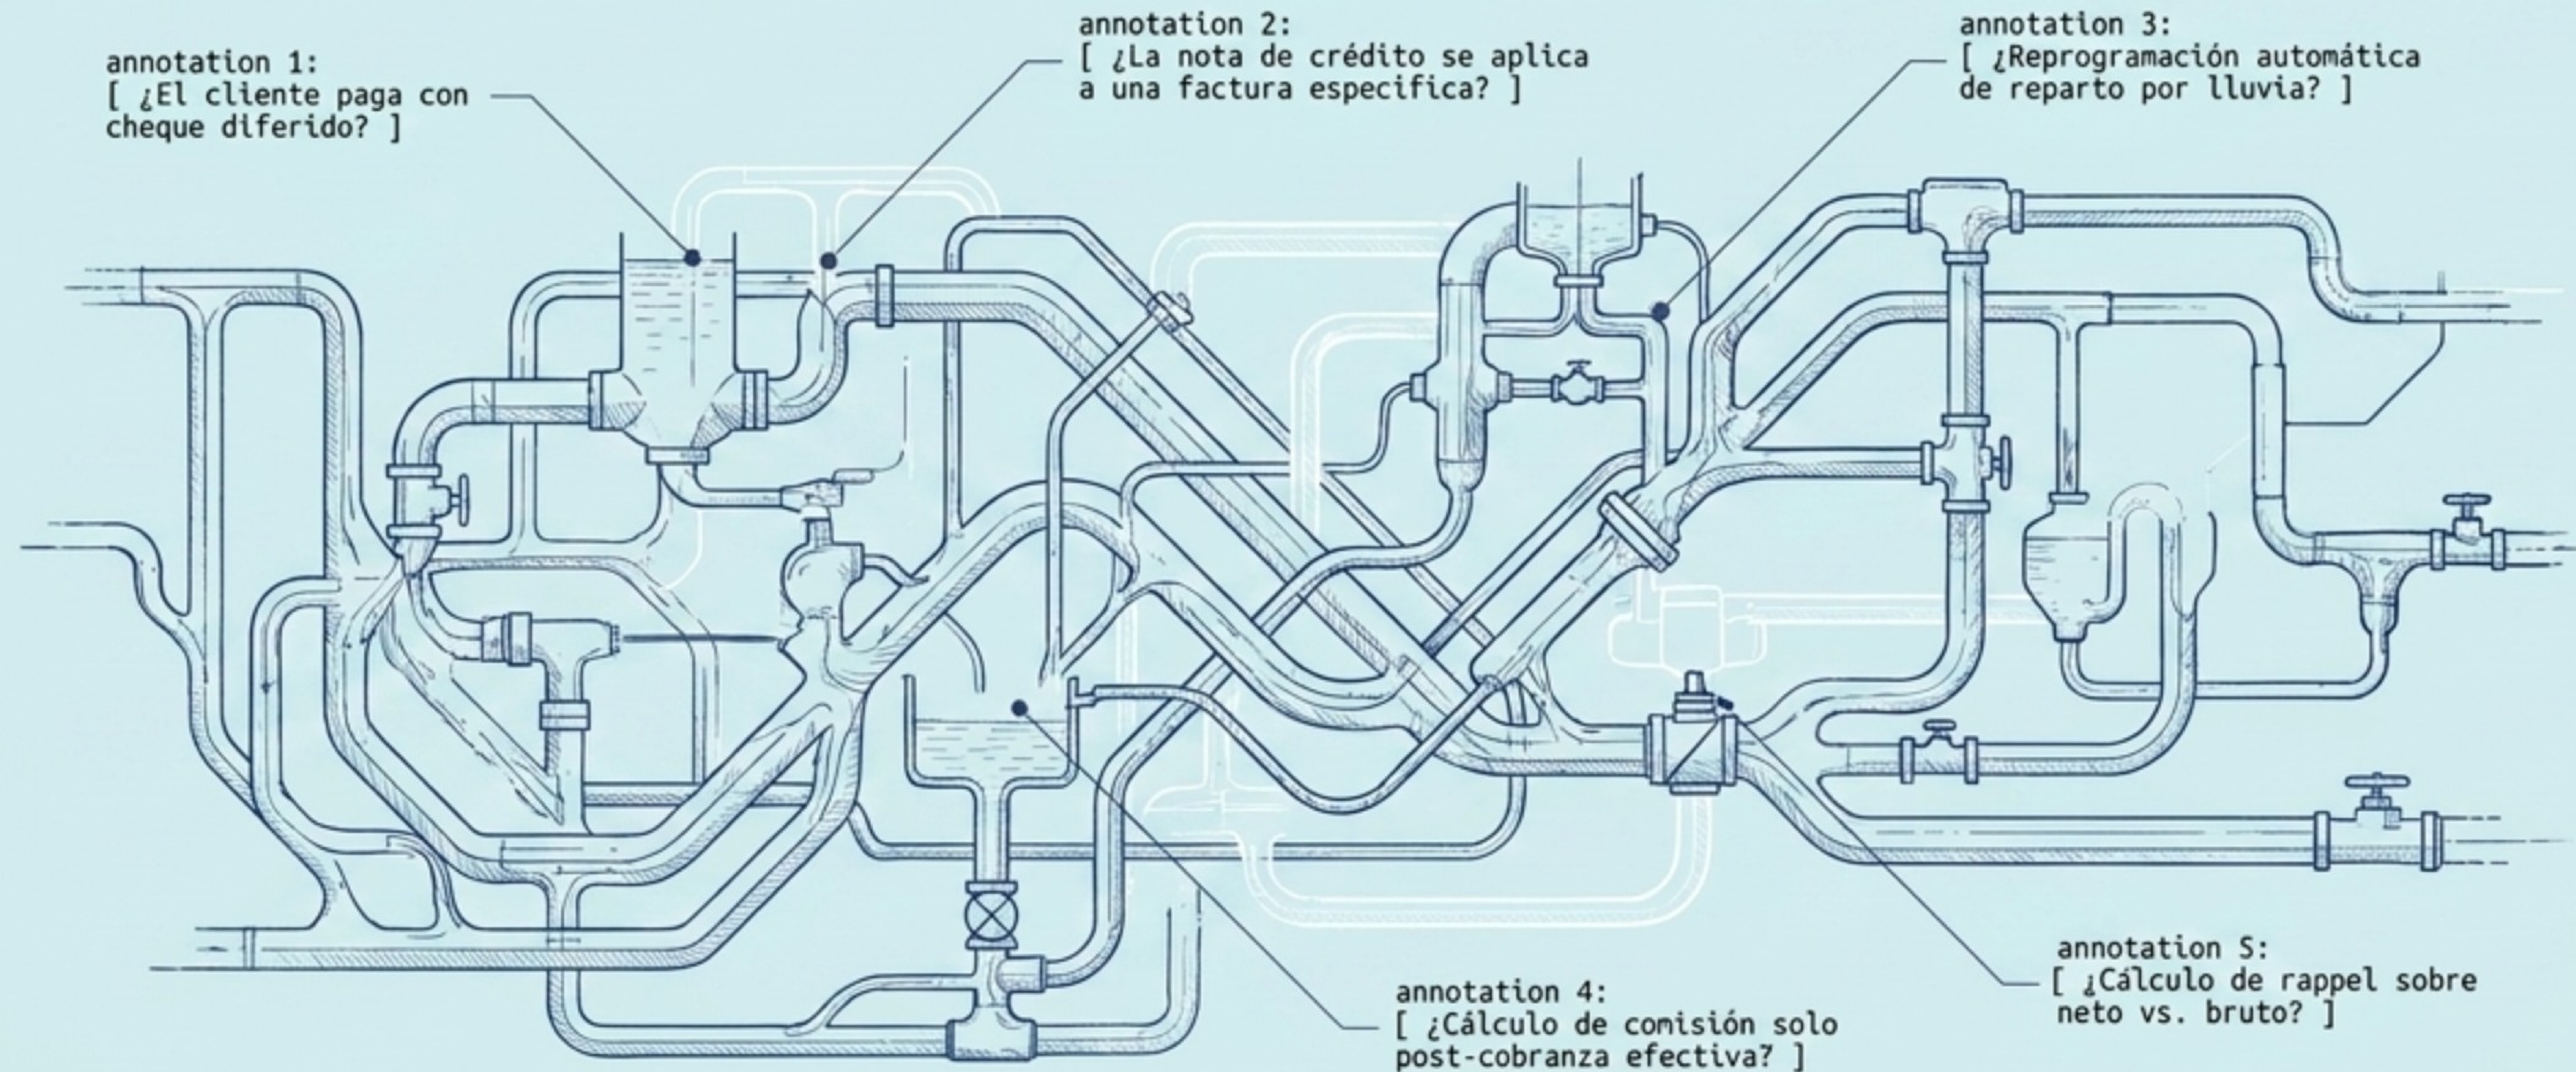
annotation 1:
[ ¿El cliente paga con cheque diferido? ]

annotation 2:
[ ¿La nota de crédito se aplica a una factura especifica? ]

annotation 3:
[ ¿Reprogramación automática de reparto por lluvia? ]

annotation 4:
[ ¿Cálculo de comisión solo post-cobranza efectiva? ]

annotation S:
[ ¿Cálculo de rappel sobre neto vs. bruto? ]